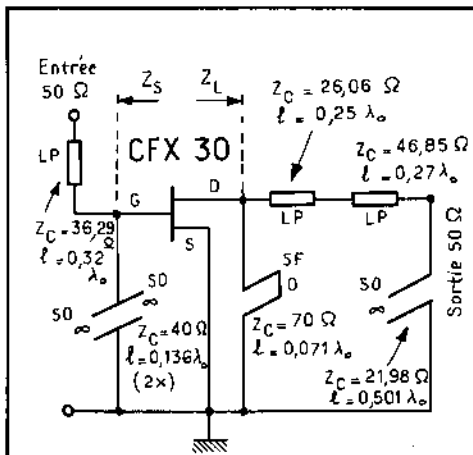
Entrée
50 Ω

$Z_S$ $Z_L$

CFX 30

LP

G D

S

$Z_C = 36,29$ Ω
$\ell = 0,32$ $\lambda_o$

SO
∞

SO
∞

$Z_C = 40$ Ω
$\ell = 0,136 \lambda_o$
(2×)

$Z_C = 26,06$ Ω
$\ell = 0,25$ $\lambda_o$

$Z_C = 46,85$ Ω
$\ell = 0,27 \lambda_o$

LP LP

SF
O

$Z_C = 70$ Ω
$\ell = 0,071$ $\lambda_o$

SO
∞

$Z_C = 21,98$ Ω
$\ell = 0,501$ $\lambda_o$

Sortie 50 Ω